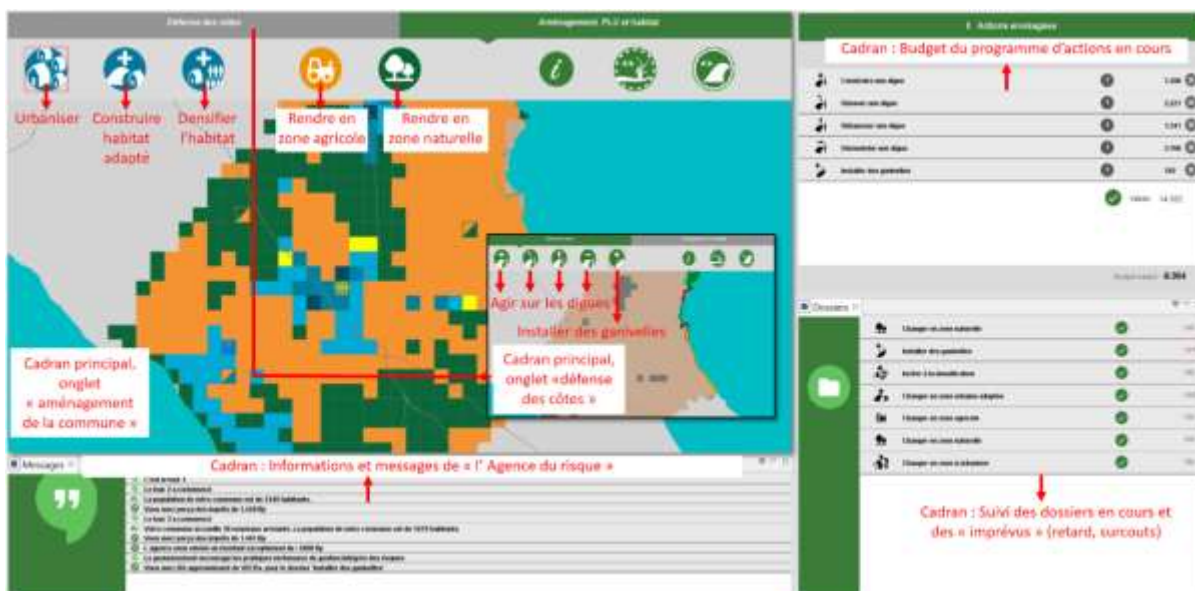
Défense des côtes
Aménagement PLU et habitat

Urbaniser
Construire habitat adapté
Densifier l'habitat
Rendre en zone agricole
Rendre en zone naturelle

Agir sur les digues
Installer des ganivelles

Cadran principal, onglet « aménagement de la commune »

Cadran principal, onglet «défense des côtes »

Actions envisagées

Cadran : Budget du programme d'actions en cours

Construire une digue
Réhausser une digue
Réhausser une digue
Démanteler une digue
Installer des ganivelles

Dossiers

Changer en zone naturelle
Installer des ganivelles
Inciter à la densification
Changer en zone urbaine adaptée
Changer en zone agricole
Changer en zone naturelle
Changer en zone à urbaniser

Messages

Cadran : Informations et messages de « l' Agence du risque »

Cadran : Suivi des dossiers en cours et des « imprévus » (retard, surcoûts)